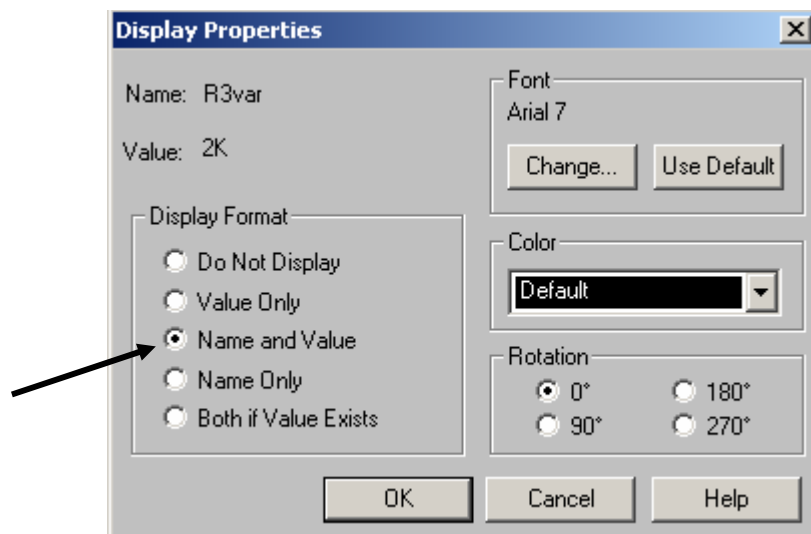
Display Properties

Name: R3var

Value: 2K

Display Format

Do Not Display

Value Only

Name and Value

Name Only

Both if Value Exists

Font

Arial 7

Change...

Use Default

Color

Default

Rotation

0°

180°

90°

270°

OK

Cancel

Help